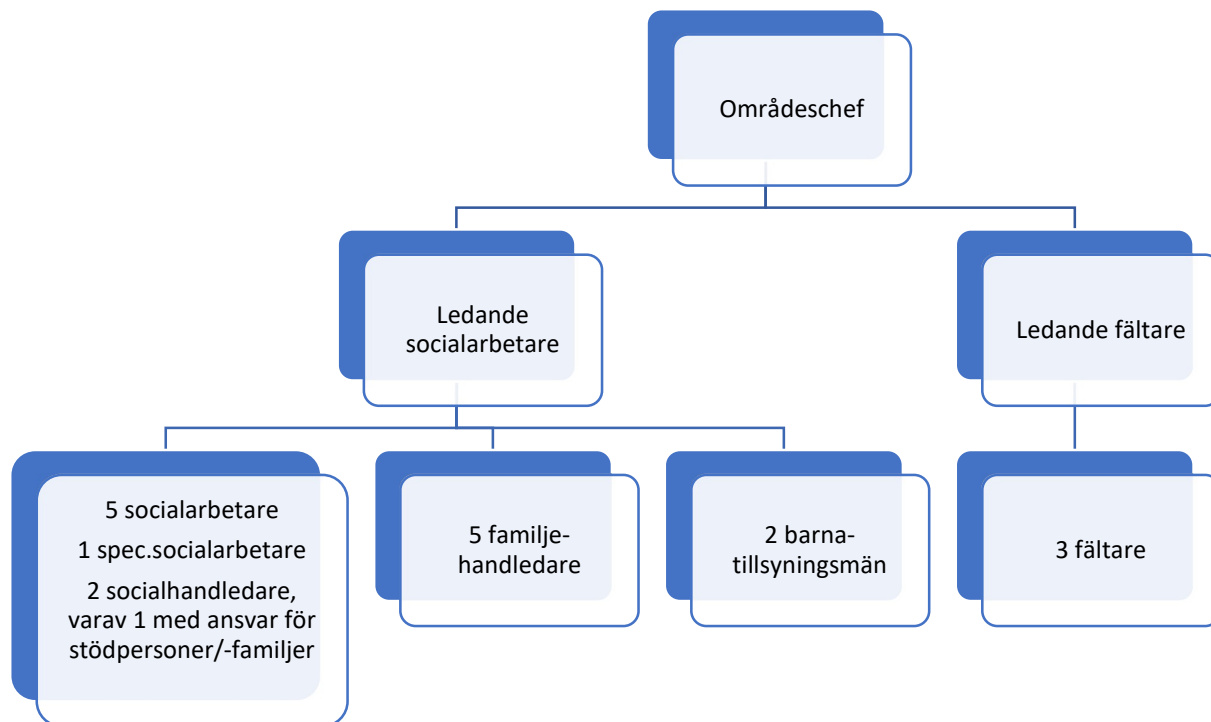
Områdeschef

Ledande socialarbetare

Ledande fältare

5 socialarbetare
1 spec.socialarbetare
2 socialhandledare, varav 1 med ansvar för stödpersoner/-familjer

5 familje-handledare

2 barna-tillsyningsmän

3 fältare